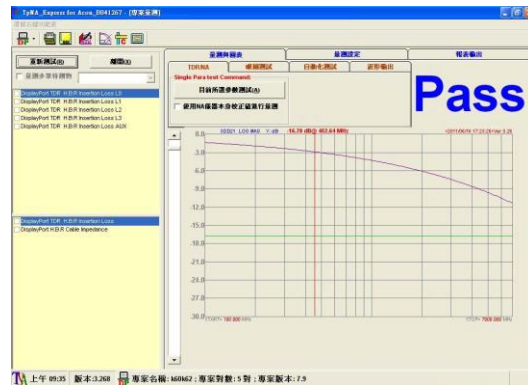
TyNA_Express for Acon_8041267 - [專案量測]

重新測試(R)
離開(X)

量測與報表
量測設定
報表輸出
TDR/NA
眼圖測試
自動化測試
波形輸出

Single Para test Command:
目前所選參數測試(A)
使用NA儀器本身校正值進行量測

Pass

DisplayPort TDR HBR Insertion Loss L0
DisplayPort TDR HBR Insertion Loss L1
DisplayPort TDR HBR Insertion Loss L2
DisplayPort TDR HBR Insertion Loss L3
DisplayPort TDR HBR Insertion Loss AUX

DisplayPort TDR HBR Insertion Loss
DisplayPort HBR Cable Impedance

0.0
-3.0
-6.0
-9.0
-12.0
-15.0
-18.0
-21.0
-24.0
-27.0
-30.0

S21 LOG MAG
-16.76 dB @ 863.64 MHz

上午 09:35 版本:3.268 專案名稱: k60662 ; 專案對數: 5 對 ; 專案版本: 7.9